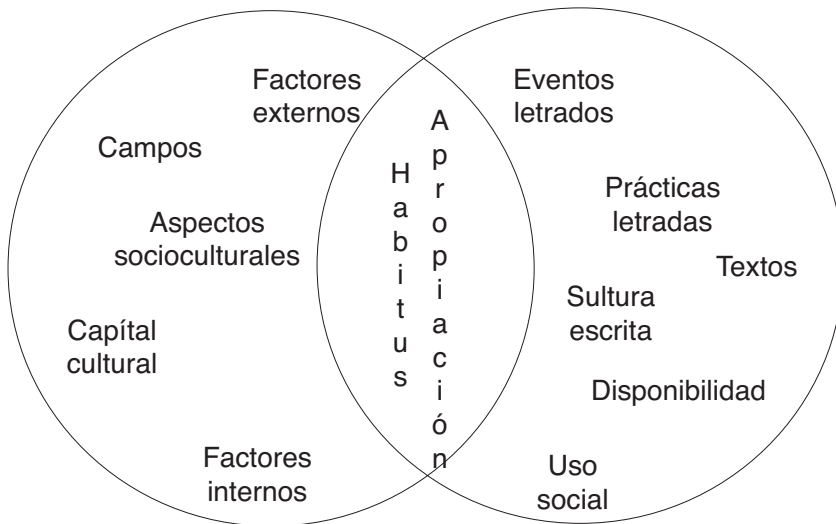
Factores externos

Campos

Aspectos socioculturales

Capítal cultural

Factores internos

Habitus

Apropiación

Eventos letrados

Prácticas letradas

Textos

Sultura escrita

Disponibilidad

Uso social